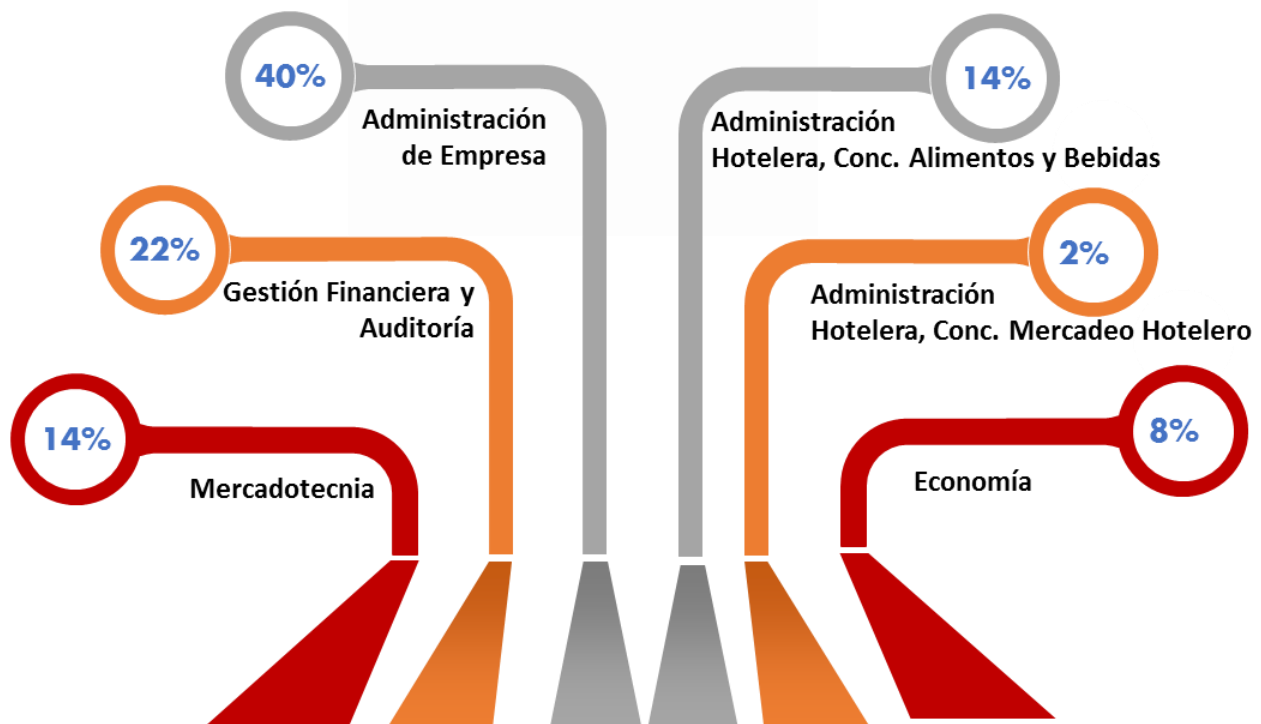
40%

Administración de Empresa

14%

Administración Hotelera, Conc. Alimentos y Bebidas

22%

Gestión Financiera y Auditoría

2%

Administración Hotelera, Conc. Mercadeo Hotelero

14%

Mercadotecnia

8%

Economía